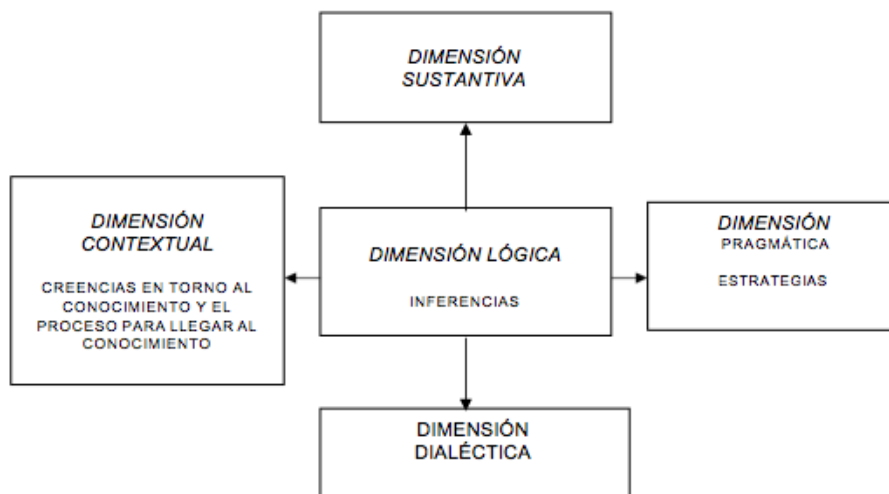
DIMENSIÓN SUSTANTIVA

DIMENSIÓN CONTEXTUAL

CREENCIAS EN TORNO AL CONOCIMIENTO Y EL PROCESO PARA LLEGAR AL CONOCIMIENTO

DIMENSIÓN LÓGICA

INFERENCIAS

DIMENSIÓN PRAGMÁTICA

ESTRATEGIAS

DIMENSIÓN DIALÉCTICA